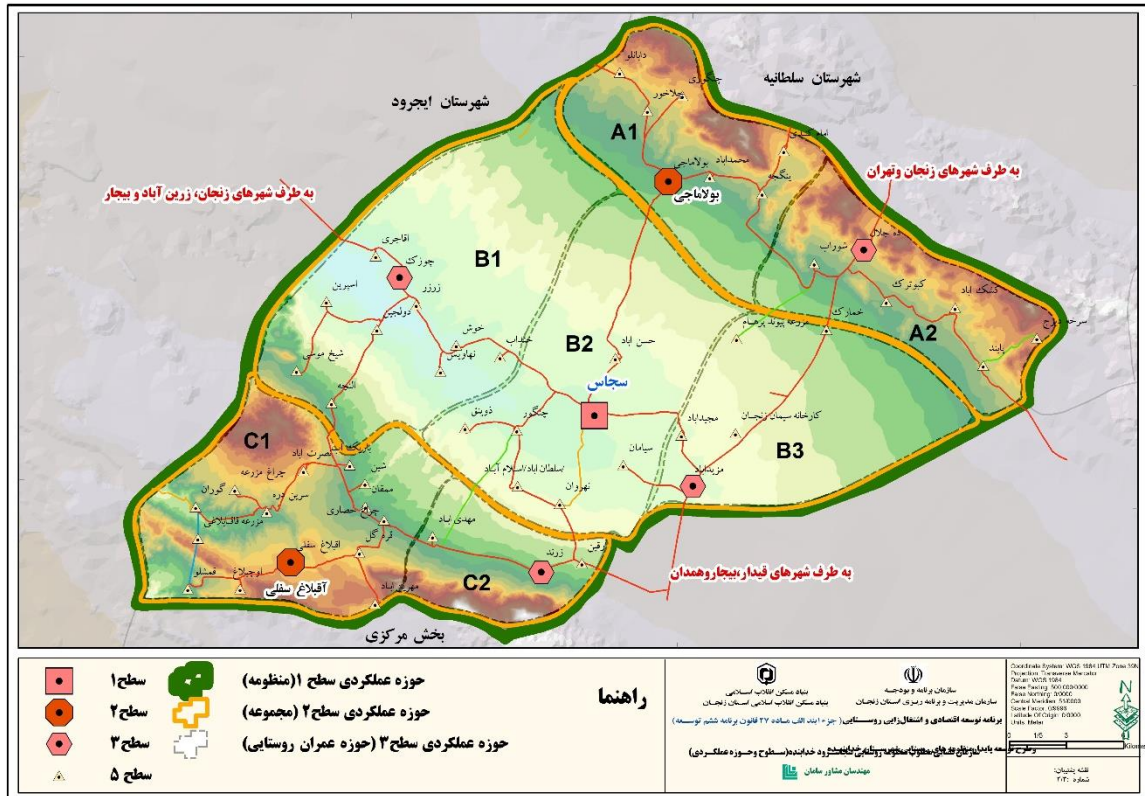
شهرستان سلطانیه
شهرستان ایجرود
A1
به طرف شهرهای زنجان وتهران
به طرف شهرهای زنجان، زرین آباد و بیجار
بولاماجی
B1
B2
A2
سجاس
C1
B3
به طرف شهرهای قیدار،بیجاروهمدان
C2
آقبلاغ سفلی
بخش مرکزی
دابانلو
چنقرلی
بولاماجی
محمدآباد
نیکجه
شوراب
کبوترک
کنگ آباد
خمارک
پاینه
حسن آباد
مزرعه
کارخانه سیمان زنجان
مجیدآباد
سیامان
مزیدآباد
اقاجری
چورک
زرزر
اسبرین
دولجین
خوش
نهاوینه
شیخ موسی
النجه
ذویق
چنگرد
سلطان آباد/اسلام آباد
نهروان
نصرت آباد
شین
ممقان
چراغ مزرعه
گوران
سرین دره
مزرعه
چراغ حصاری
قره گل
مهدی آباد
زرند
ارقین
اقبلاغ سفلی
مهرین آباد
اوجبلاغ
مشلو
سطح ۱
حوزه عملکردی سطح ۱ (منظومه)
سطح ۲
حوزه عملکردی سطح ۲ (مجموعه)
سطح ۳
حوزه عملکردی سطح ۳ (حوزه عمران روستایی)
سطح ۵
راهنما
بنیاد مسکن انقلاب اسلامی
بنیاد مسکن انقلاب اسلامی استان زنجان
سازمان برنامه و بودجه
سازمان مدیریت و برنامه ریزی استان زنجان
برنامه توسعه اقتصادی و اجتماعی روستایی (جزء ۱ بند الف ماده ۲۷ قانون برنامه ششم توسعه)
طرح توسعه پایدار منظومه های روستایی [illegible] خدابنده
سازمان فضایی منظومه روستایی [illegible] خدابنده (سطوح و حوزه عملکردی)
مهندسان مشاور سامان
نقشه شماره
Coordinate System: WGS 1984 UTM Zone 39N
Projection: Transverse Mercator
Datum: WGS 1984
False Easting: 500,000.0000
False Northing: 0.0000
Central Meridian: 51.0000
Scale Factor: 0.9996
Latitude Of Origin: 0.0000
Units: Meter
0 1.5 3
Kilometers